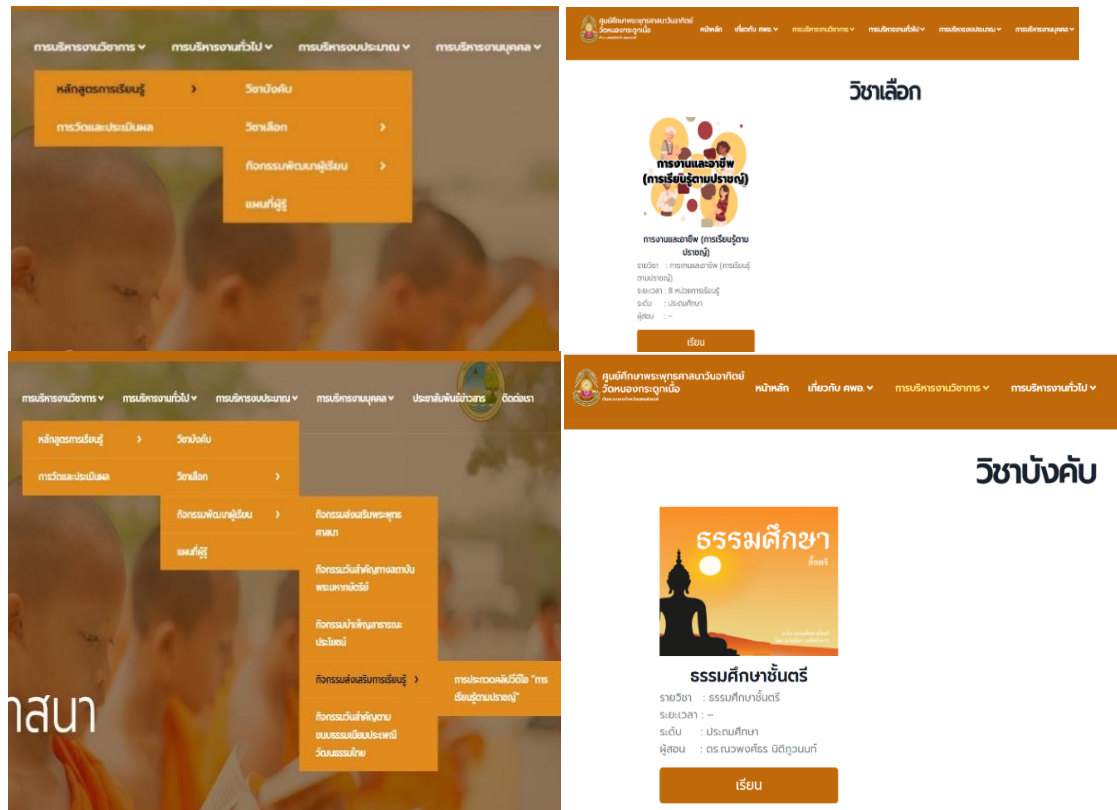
การบริหารงานวิชาการ ⌄ การบริหารงานทั่วไป ⌄ การบริหารงบประมาณ ⌄ การบริหารงานบุคคล ⌄

หลักสูตรการเรียนรู้ ›
การวัดและประเมินผล

วิชาบังคับ
วิชาเลือก ›
กิจกรรมพัฒนาผู้เรียน ›
แผนที่ผู้รู้

ศูนย์ศึกษาพระพุทธศาสนาวันอาทิตย์ วัดหนองกระดูกเนื้อ

หน้าหลัก เกี่ยวกับ ศพอ. ⌄ การบริหารงานวิชาการ ⌄ การบริหารงานทั่วไป ⌄ การบริหารงบประมาณ ⌄ การบริหารงานบุคคล ⌄

วิชาเลือก

การงานและอาชีพ (การเรียนรู้ตามปราชญ์)

การงานและอาชีพ (การเรียนรู้ตามปราชญ์)

รายวิชา : การงานและอาชีพ (การเรียนรู้ตามปราชญ์)
ระยะเวลา : 8 หน่วยการเรียนรู้
ระดับ : ประถมศึกษา
ผู้สอน : –

เรียน

การบริหารงานวิชาการ ⌄ การบริหารงานทั่วไป ⌄ การบริหารงบประมาณ ⌄ การบริหารงานบุคคล ⌄ ประชาสัมพันธ์ข่าวสาร ติดต่อเรา

หลักสูตรการเรียนรู้ ›
การวัดและประเมินผล

วิชาบังคับ
วิชาเลือก ›
กิจกรรมพัฒนาผู้เรียน ›
แผนที่ผู้รู้

กิจกรรมส่งเสริมพระพุทธศาสนา
กิจกรรมวันสำคัญทางสถาบันพระมหากษัตริย์
กิจกรรมบำเพ็ญสาธารณะประโยชน์
กิจกรรมส่งเสริมการเรียนรู้ ›
กิจกรรมวันสำคัญตามขนบธรรมเนียมประเพณีวัฒนธรรมไทย

การประกวดคลิปวีดีโอ "การเรียนรู้ตามปราชญ์"

ศาสนา

ศูนย์ศึกษาพระพุทธศาสนาวันอาทิตย์ วัดหนองกระดูกเนื้อ

หน้าหลัก เกี่ยวกับ ศพอ. ⌄ การบริหารงานวิชาการ ⌄ การบริหารงานทั่วไป ⌄

วิชาบังคับ

ธรรมศึกษา ชั้นตรี

ธรรมศึกษาชั้นตรี

รายวิชา : ธรรมศึกษาชั้นตรี
ระยะเวลา : –
ระดับ : ประถมศึกษา
ผู้สอน : ดร.ณวพงศ์ธร นิติภูวนนท์

เรียน